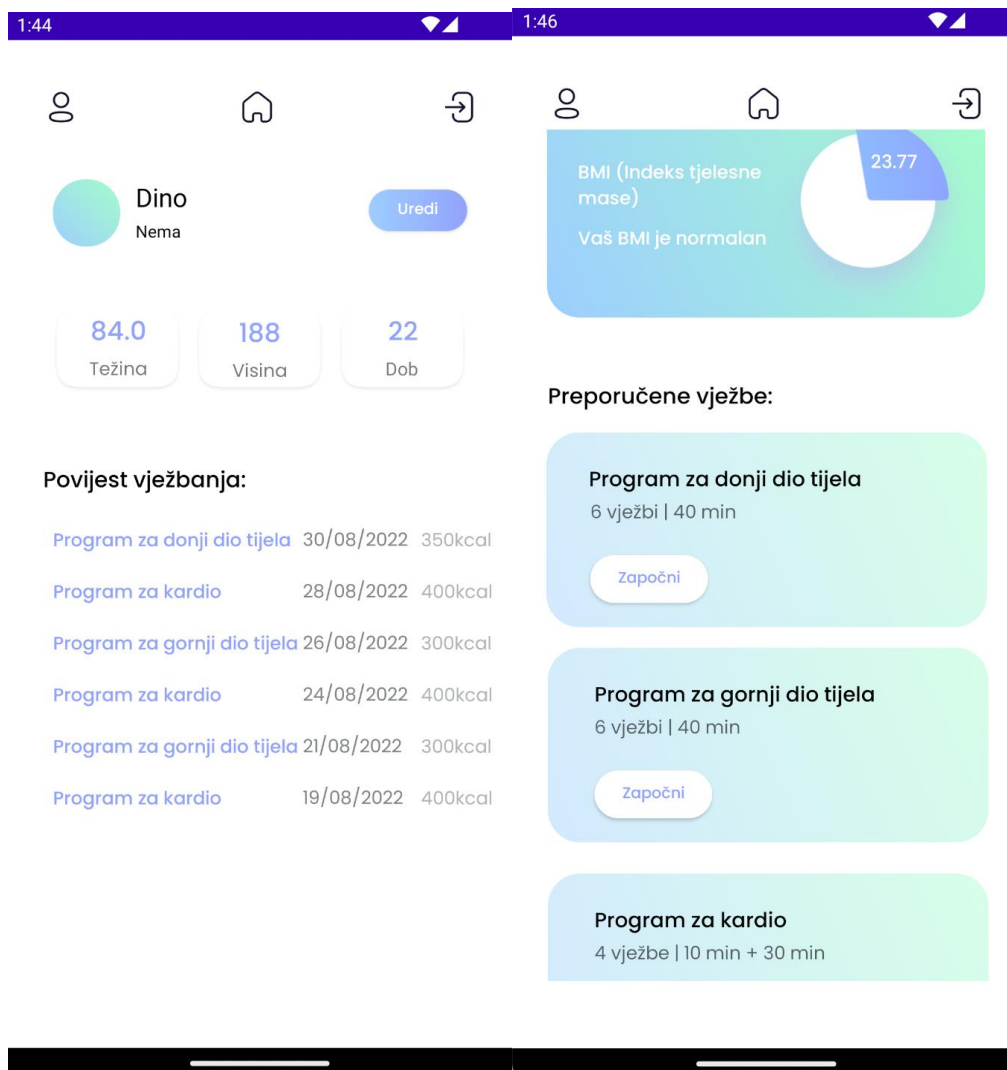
1:44

Dino
Nema

Uredi

84.0
Težina

188
Visina

22
Dob

Povijest vježbanja:

| | | |
|---|---|---|
| Program za donji dio tijela | 30/08/2022 | 350kcal |
| Program za kardio | 28/08/2022 | 400kcal |
| Program za gornji dio tijela | 26/08/2022 | 300kcal |
| Program za kardio | 24/08/2022 | 400kcal |
| Program za gornji dio tijela | 21/08/2022 | 300kcal |
| Program za kardio | 19/08/2022 | 400kcal |

1:46

BMI (Indeks tjelesne mase)

Vaš BMI je normalan

23.77

Preporučene vježbe:

Program za donji dio tijela
6 vjezbi | 40 min

Započni

Program za gornji dio tijela
6 vježbi | 40 min

Započni

Program za kardio
4 vježbe | 10 min + 30 min